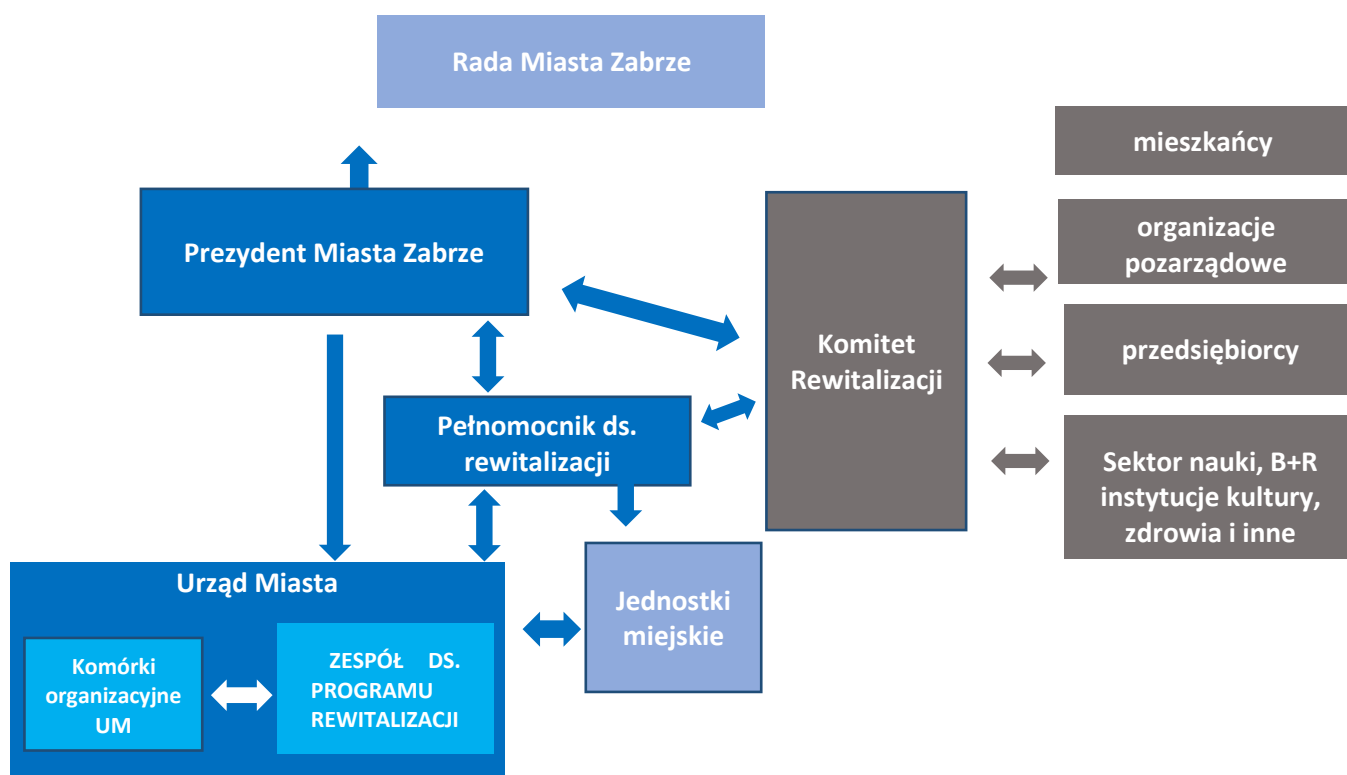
Rada Miasta Zabrze

Prezydent Miasta Zabrze

Pełnomocnik ds. rewitalizacji

Komitet Rewitalizacji

mieszkańcy

organizacje pozarządowe

przedsiębiorcy

Sektor nauki, B+R instytucje kultury, zdrowia i inne

Urząd Miasta

Komórki organizacyjne UM

ZESPÓŁ DS. PROGRAMU REWITALIZACJI

Jednostki miejskie